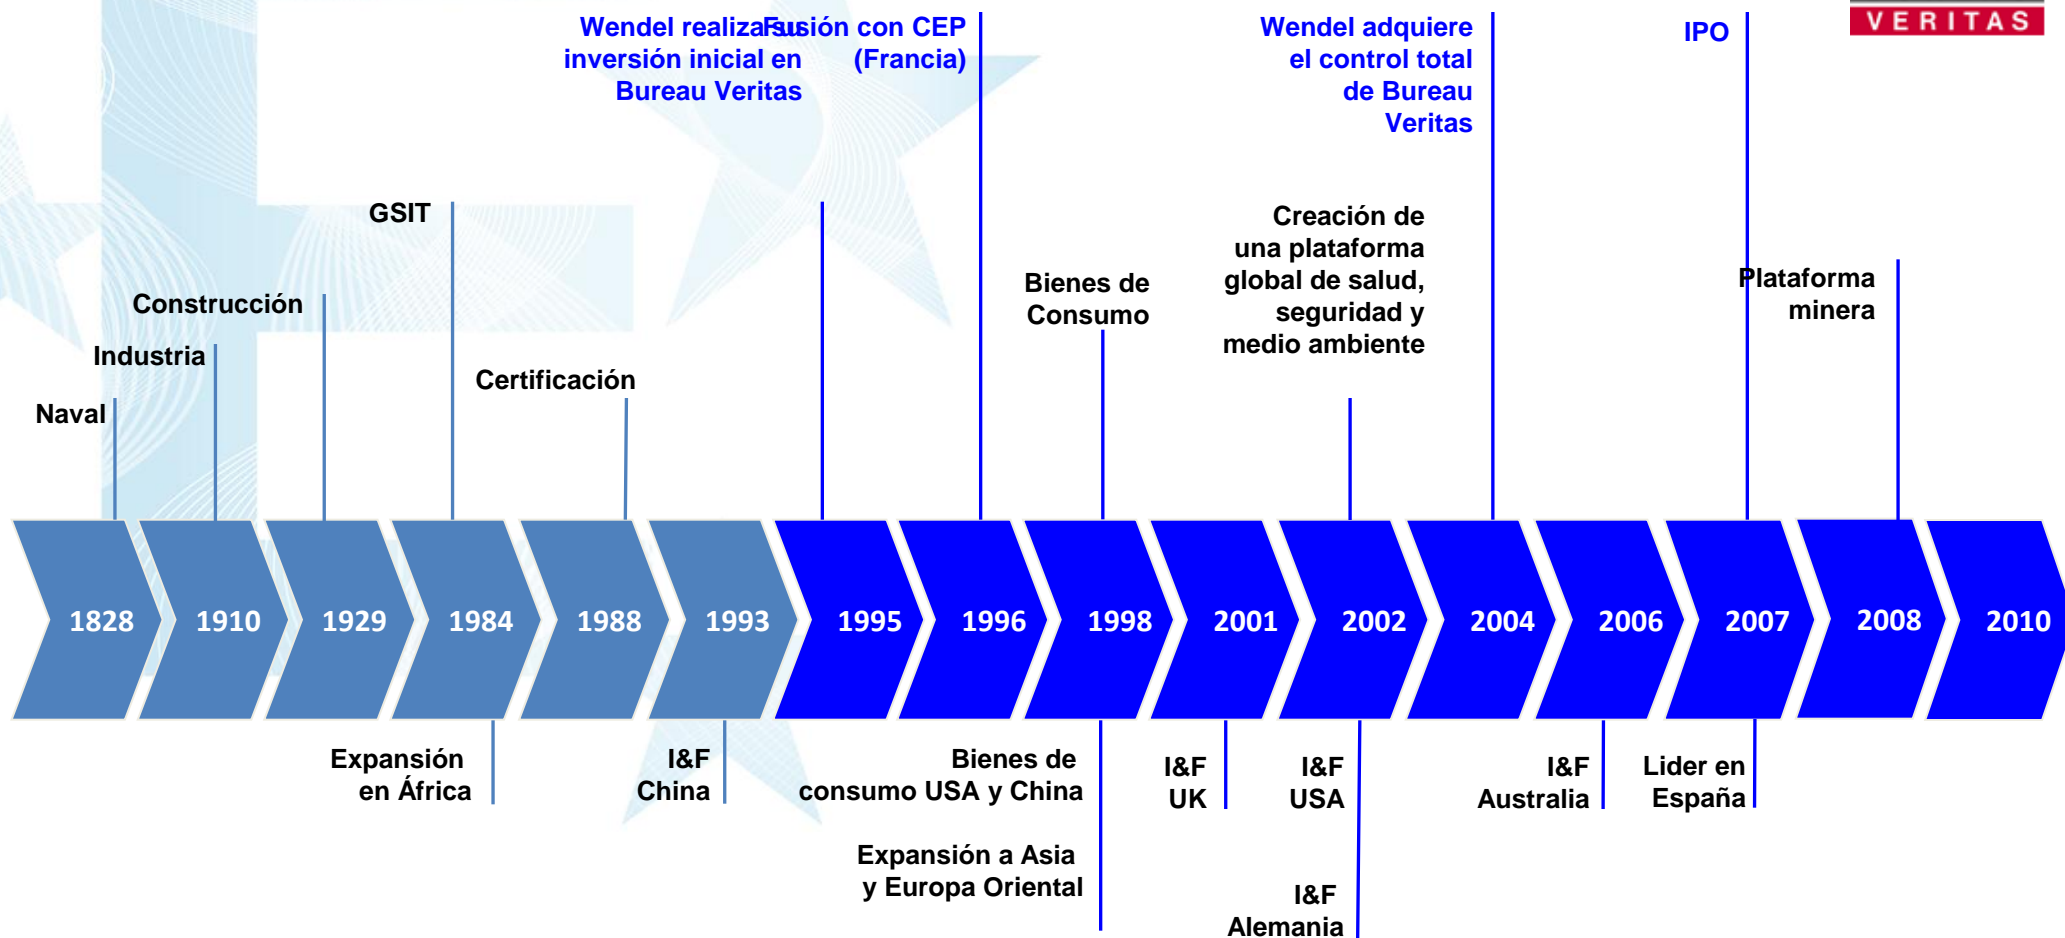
VERITAS

Wendel realiza inversión inicial en Bureau Veritas

Fusión con CEP (Francia)

Wendel adquiere el control total de Bureau Veritas

IPO

GSIT

Construcción

Industria

Naval

Certificación

Bienes de Consumo

Creación de una plataforma global de salud, seguridad y medio ambiente

Plataforma minera

1828

1910

1929

1984

1988

1993

1995

1996

1998

2001

2002

2004

2006

2007

2008

2010

Expansión en África

I&F China

Bienes de consumo USA y China

Expansión a Asia y Europa Oriental

I&F UK

I&F USA

I&F Alemania

I&F Australia

Lider en España